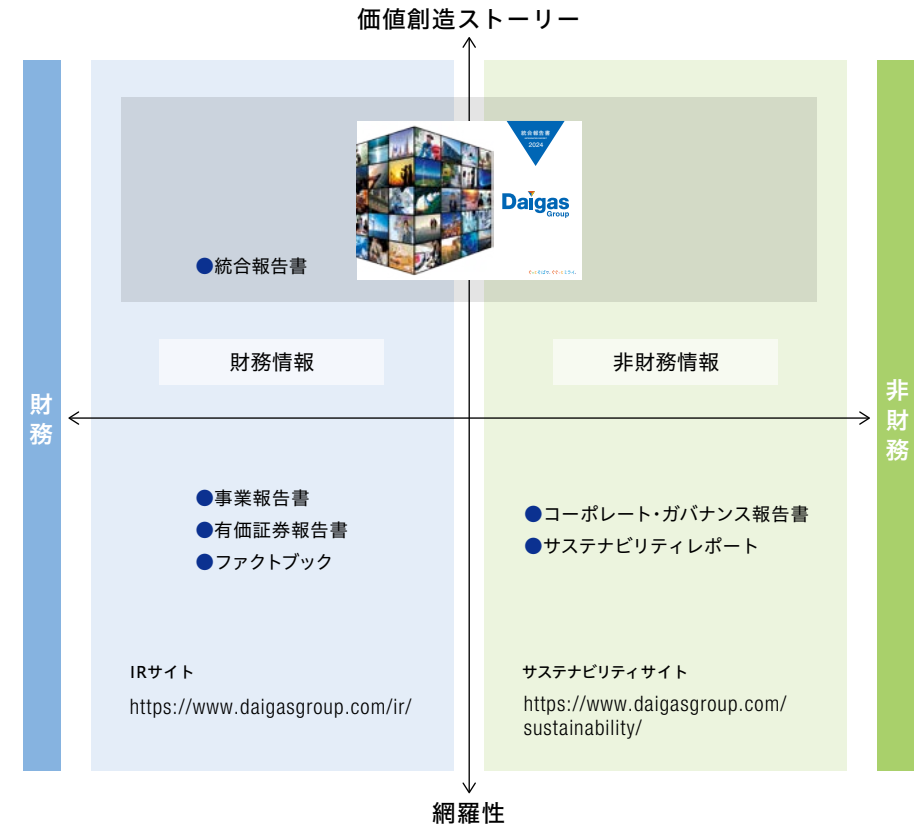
価値創造ストーリー

財務

非財務

統合報告書 2024

Daigas Group

●統合報告書

財務情報

非財務情報

●事業報告書
●有価証券報告書
●ファクトブック

●コーポレート・ガバナンス報告書
●サステナビリティレポート

IRサイト
https://www.daigasgroup.com/ir/

サステナビリティサイト
https://www.daigasgroup.com/sustainability/

網羅性